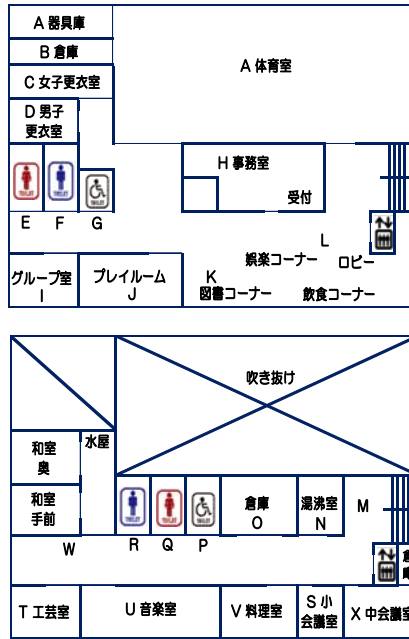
A 器具庫

B 倉庫

C 女子更衣室

D 男子
更衣室

A 体育室

H 事務室

受付

TOILET

TOILET

TOILET

E

F

G

L

娯楽コーナー

ロビー

グループ室
I

プレイルーム
J

K
図書コーナー

飲食コーナー

吹き抜け

和室
奥

水屋

和室
手前

TOILET

TOILET

TOILET

倉庫
O

湯沸室
N

M

W

R

Q

P

T 工芸室

U 音楽室

V 料理室

S 小
会議室

X 中会議室